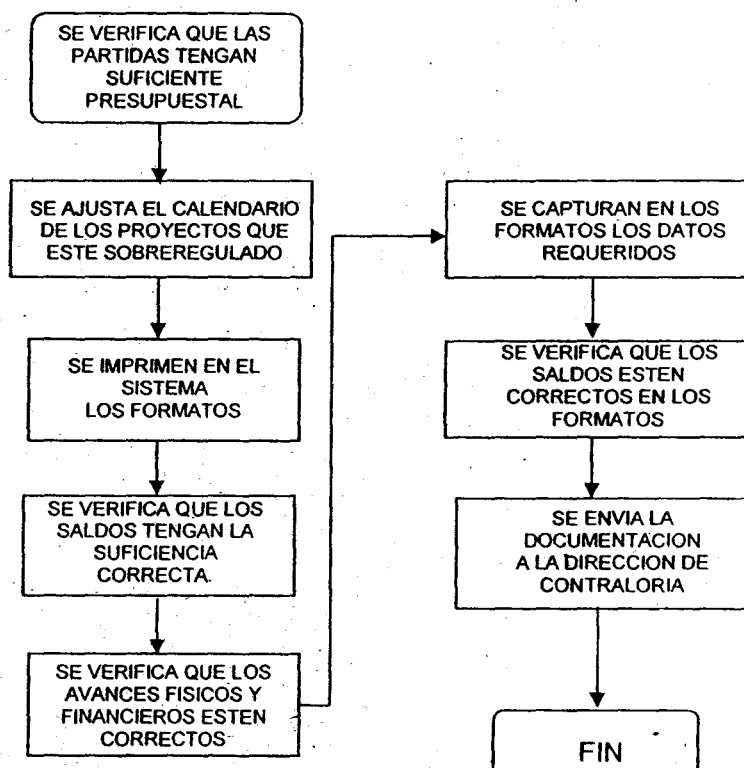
SE VERIFICA QUE LAS PARTIDAS TENGAN SUFICIENTE PRESUPUESTAL

SE AJUSTA EL CALENDARIO DE LOS PROYECTOS QUE ESTE SOBREREGULADO

SE IMPRIMEN EN EL SISTEMA LOS FORMATOS

SE VERIFICA QUE LOS SALDOS TENGAN LA SUFICIENCIA CORRECTA.

SE VERIFICA QUE LOS AVANCES FISICOS Y FINANCIEROS ESTEN CORRECTOS

SE CAPTURAN EN LOS FORMATOS LOS DATOS REQUERIDOS

SE VERIFICA QUE LOS SALDOS ESTEN CORRECTOS EN LOS FORMATOS

SE ENVIA LA DOCUMENTACION A LA DIRECCION DE CONTRALORIA

FIN